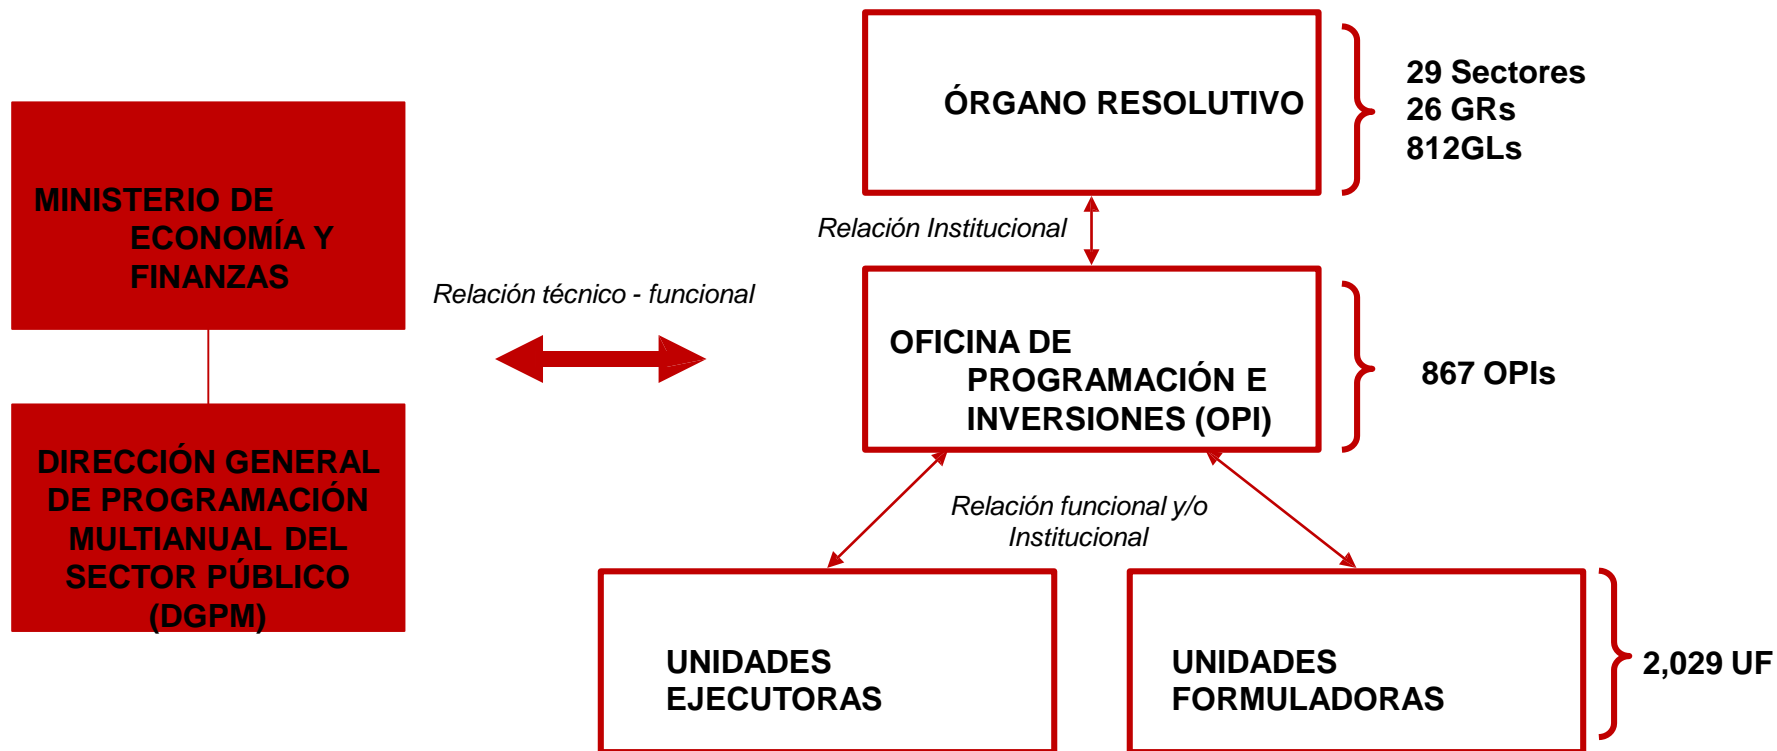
MINISTERIO DE ECONOMÍA Y FINANZAS

DIRECCIÓN GENERAL DE PROGRAMACIÓN MULTIANUAL DEL SECTOR PÚBLICO (DGPM)

Relación técnico - funcional

ÓRGANO RESOLUTIVO

29 Sectores
26 GRs
812GLs

Relación Institucional

OFICINA DE PROGRAMACIÓN E INVERSIONES (OPI)

867 OPIs

Relación funcional y/o Institucional

UNIDADES EJECUTORAS

UNIDADES FORMULADORAS

2,029 UF